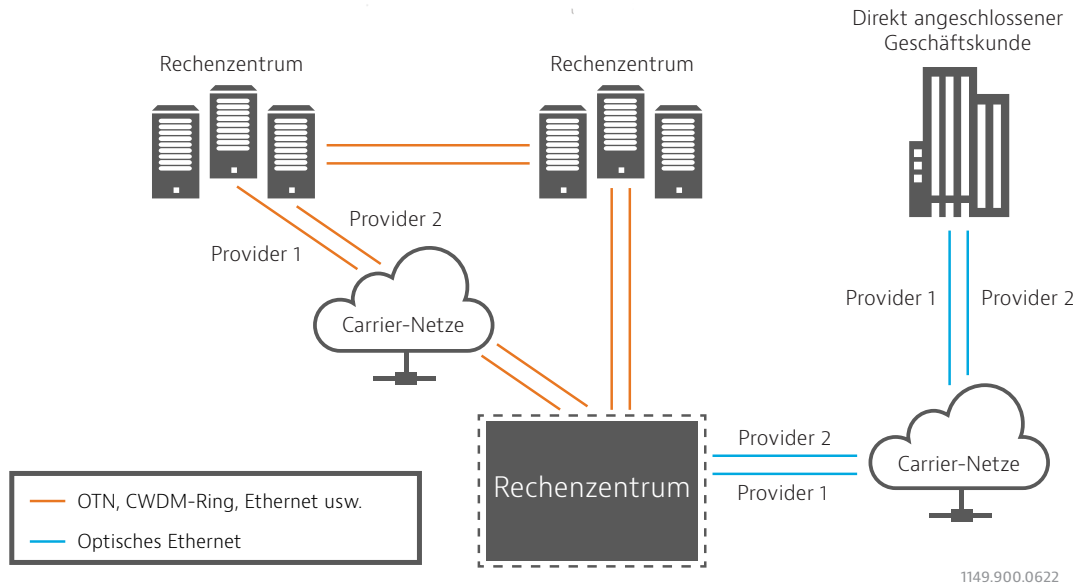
Rechenzentrum

Rechenzentrum

Direkt angeschlossener Geschäftskunde

Provider 2

Provider 1

Carrier-Netze

Provider 1

Provider 2

Rechenzentrum

Provider 2

Provider 1

Carrier-Netze

OTN, CWDM-Ring, Ethernet usw.

Optisches Ethernet

1149.900.0622